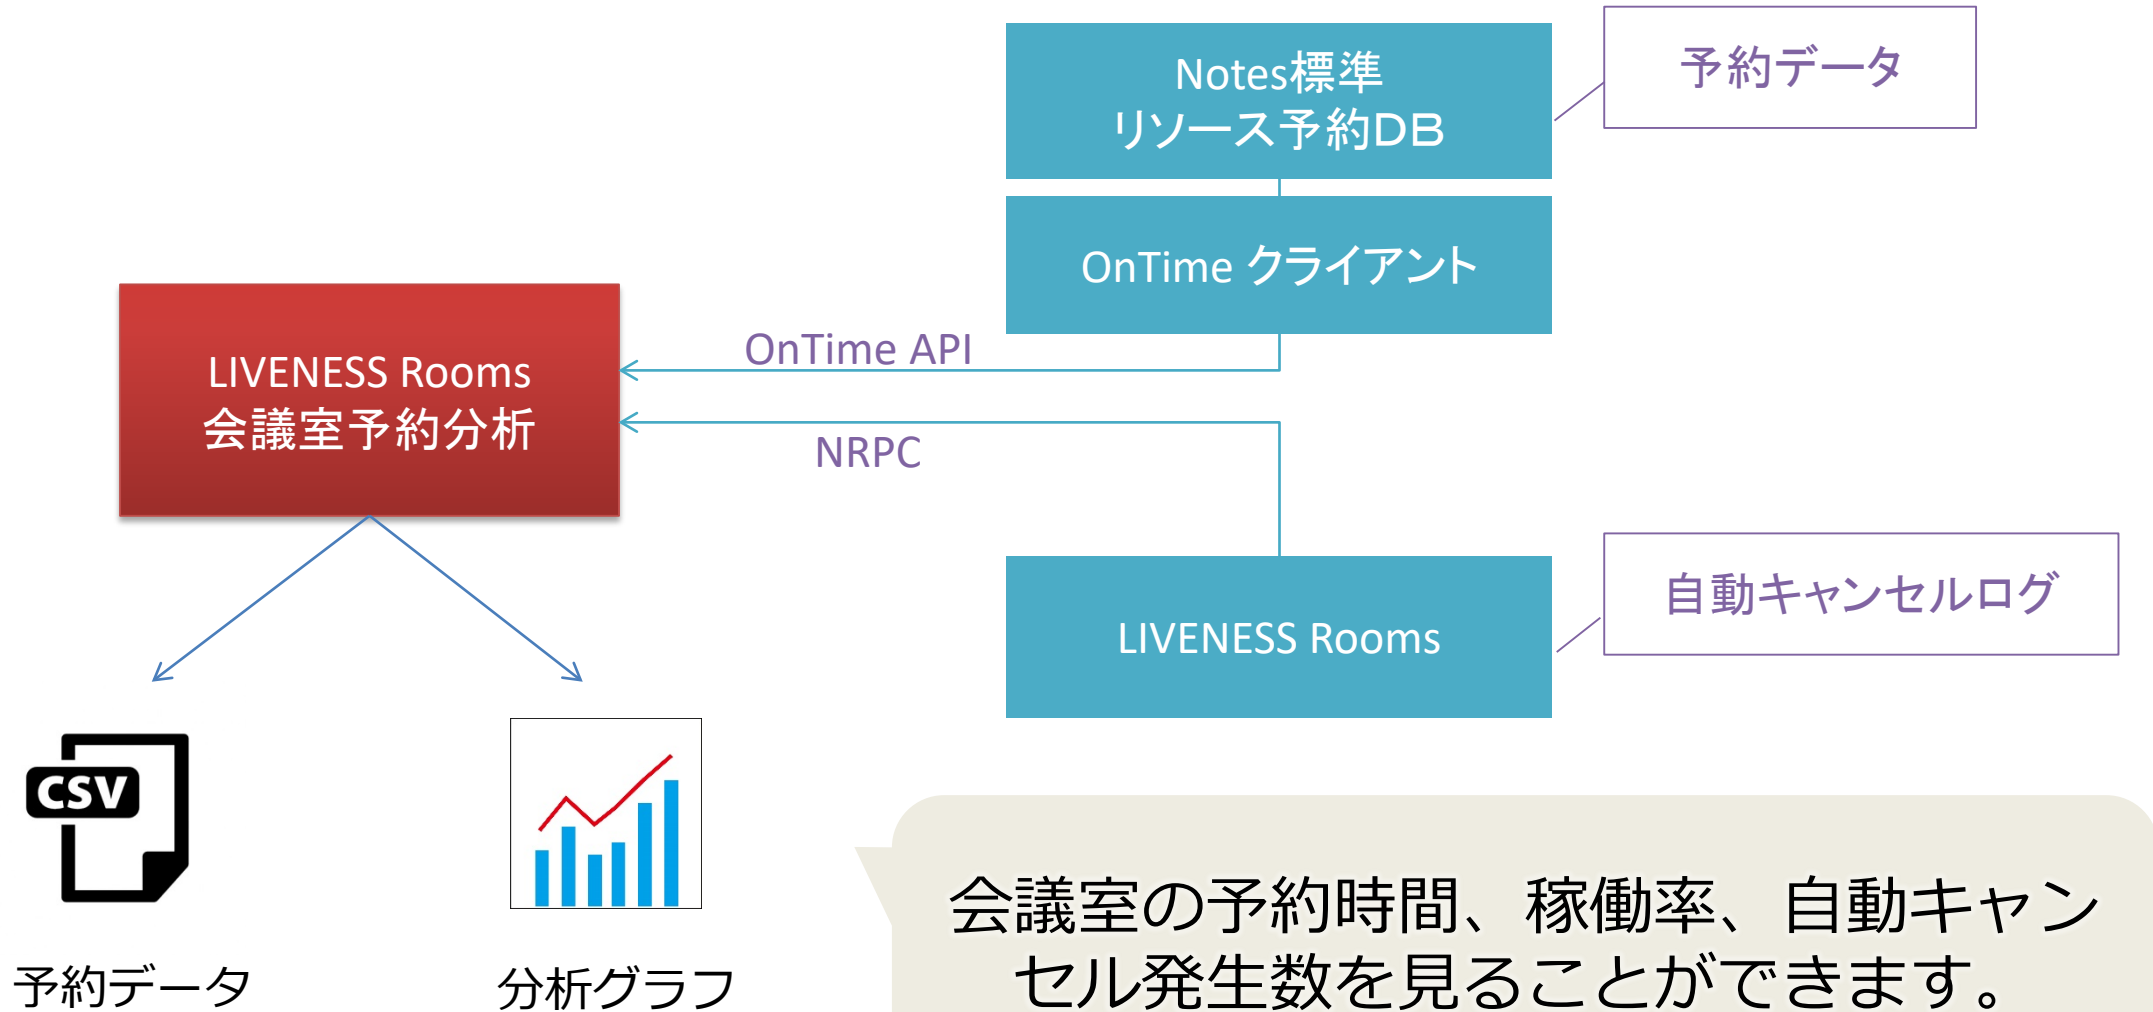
Notes標準
リソース予約DB

予約データ

OnTime クライアント

LIVENESS Rooms
会議室予約分析

OnTime API

NRPC

LIVENESS Rooms

自動キャンセルログ

CSV

予約データ

分析グラフ

会議室の予約時間、稼働率、自動キャンセル発生数を見ることができます。